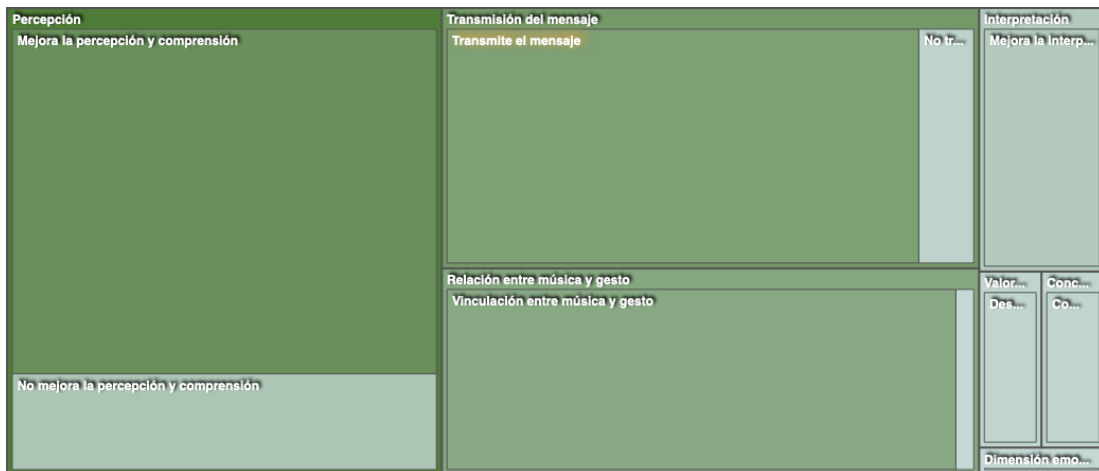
Percepción
Mejora la percepción y comprensión
No mejora la percepción y comprensión
Transmisión del mensaje
Transmite el mensaje
No tr...
Relación entre música y gesto
Vinculación entre música y gesto
Interpretación
Mejora la interp...
Valor...
Des...
Conc...
Co...
Dimensión emo...